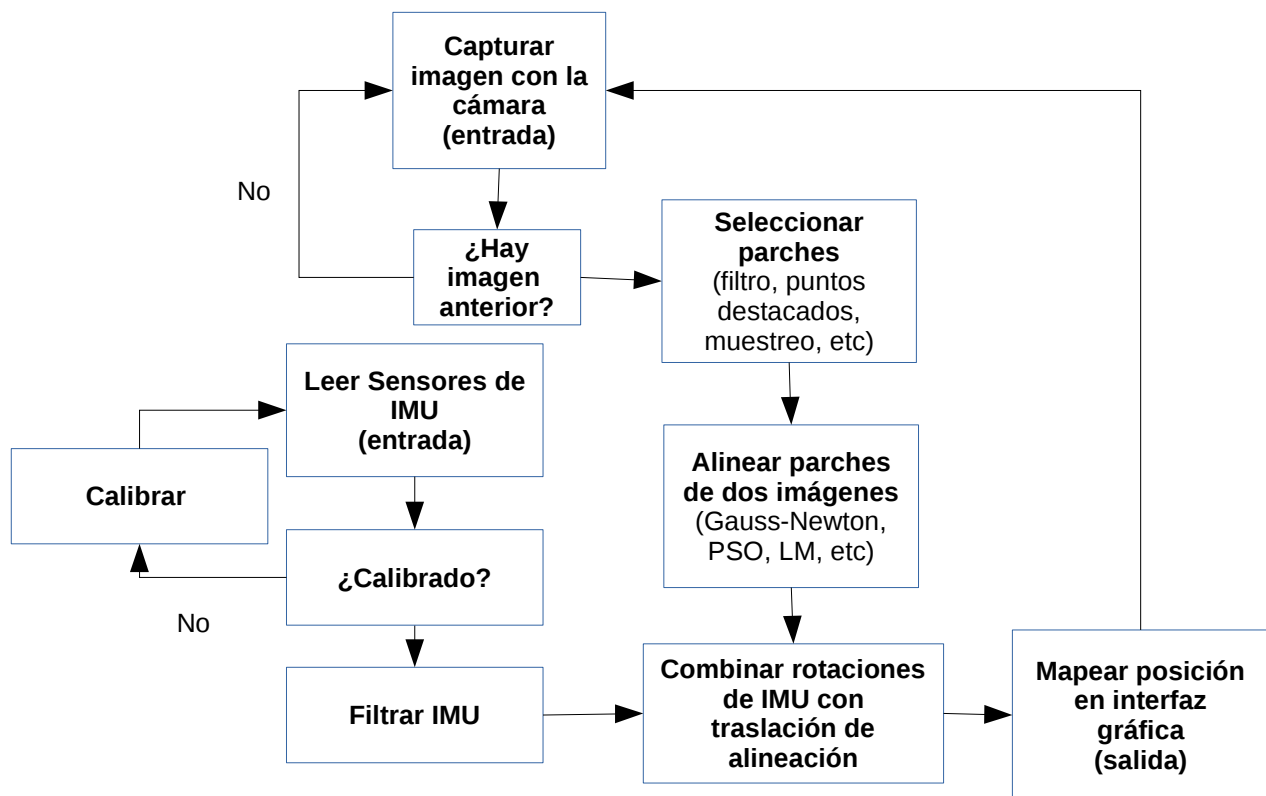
Capturar imagen con la cámara (entrada)

No

¿Hay imagen anterior?

Seleccionar parches (filtro, puntos destacados, muestreo, etc)

Leer Sensores de IMU (entrada)

Calibrar

¿Calibrado?

No

Alinear parches de dos imágenes (Gauss-Newton, PSO, LM, etc)

Filtrar IMU

Combinar rotaciones de IMU con traslación de alineación

Mapear posición en interfaz gráfica (salida)